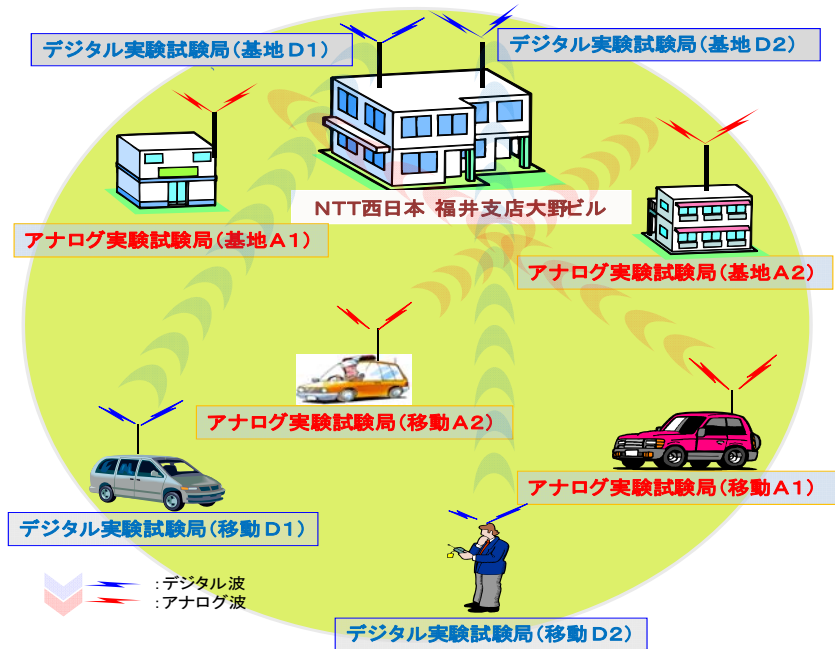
デジタル実験試験局(基地D1)

デジタル実験試験局(基地D2)

NTT西日本 福井支店大野ビル

アナログ実験試験局(基地A1)

アナログ実験試験局(基地A2)

アナログ実験試験局(移動A2)

アナログ実験試験局(移動A1)

デジタル実験試験局(移動D1)

:デジタル波
:アナログ波

デジタル実験試験局(移動D2)